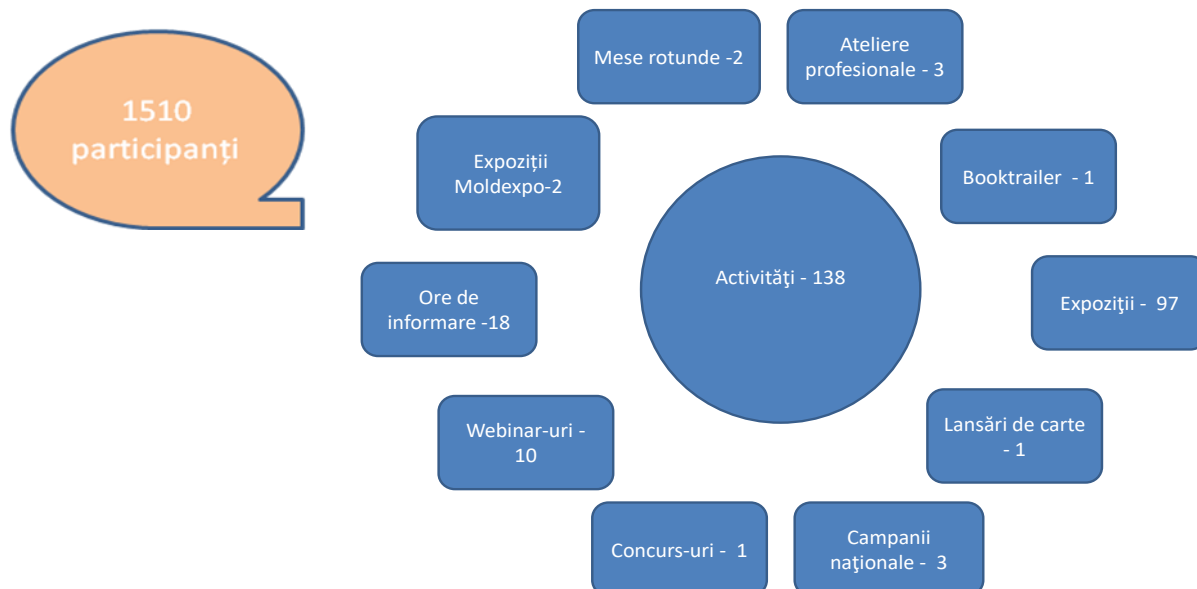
1510 participanți

Mese rotunde -2

Ateliere profesionale - 3

Expoziții Moldexpo-2

Booktrailer - 1

Activităţi - 138

Ore de informare -18

Expoziţii - 97

Webinar-uri - 10

Lansări de carte - 1

Concurs-uri - 1

Campanii naţionale - 3